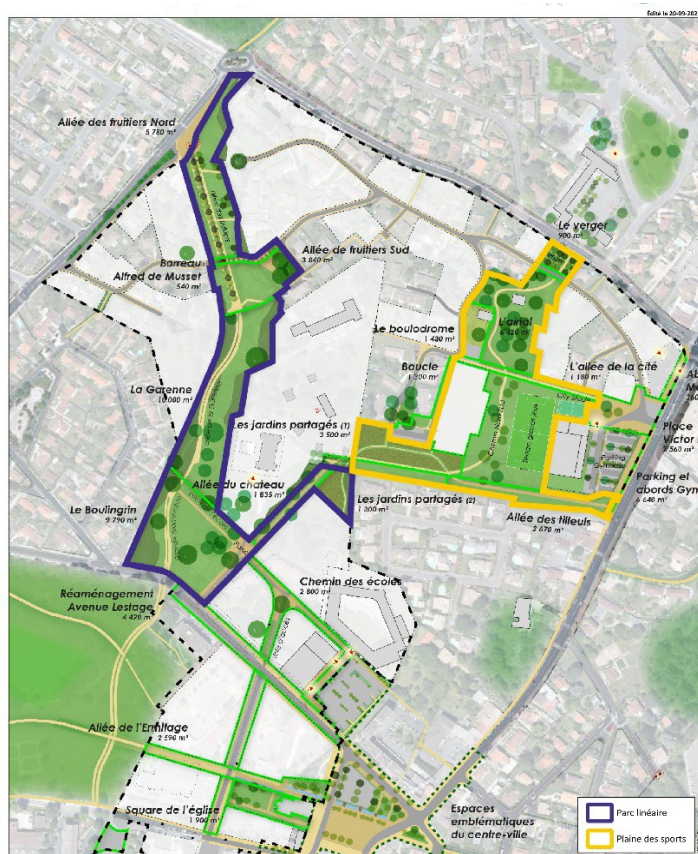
Edité le 20-09-202

Allée des fruitiers Nord
5 780 m²

Barreau Alfred de Musset
540 m²

Allée de fruitiers Sud
3 840 m²

Le verger
900 m²

L'antal
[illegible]

Le boulodrome
1 480 m²

Boucle
1 890 m²

L'allée de la cité
1 180 m²

La Garenne
10 000 m²

Les jardins partagés (1)
3 500 m²

Place Victor
2 560 m²

Allée du chateau
1 835 m²

Parking et abords Gym
6 640 m²

Les jardins partagés (2)
1 800 m²

Allée des tilleuls
2 676 m²

Le Boulingrin
9 790 m²

Réaménagement Avenue Lestage
4 470 m²

Chemin des écoles
2 800 m²

Allée de l'Ermitage
2 590 m²

Square de l'église
1 900 m²

Espaces emblématiques du centre-ville

Parc linéaire
Plaine des sports